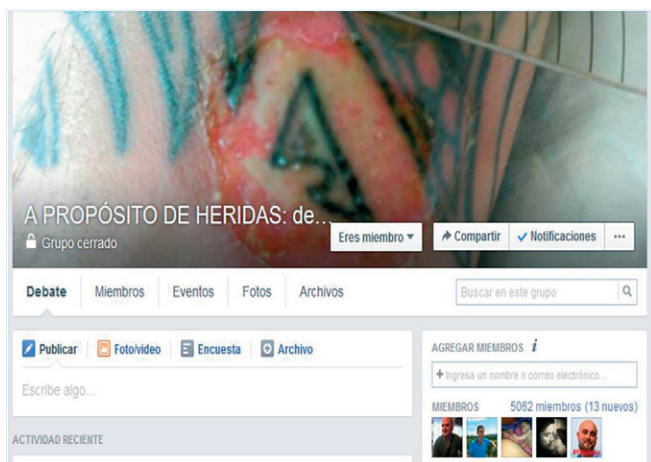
A PROPÓSITO DE HERIDAS: de...
Grupo cerrado

Eres miembro ▾
Compartir
✓ Notificaciones
...

Debate
Miembros
Eventos
Fotos
Archivos

Buscar en este grupo

Publicar
Foto/video
Encuesta
Archivo

Escribe algo...

ACTIVIDAD RECIENTE

AGREGAR MIEMBROS

+ Ingresa un nombre o correo electrónico...

MIEMBROS
5062 miembros (13 nuevos)